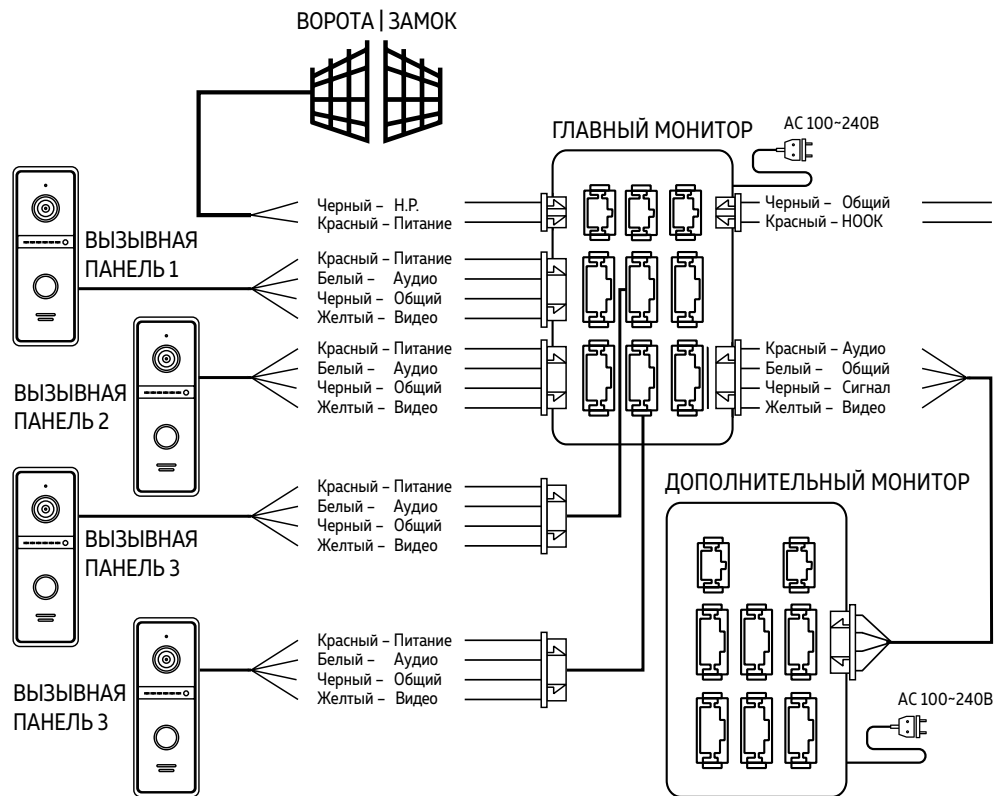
ВОРОТА | ЗАМОК

ГЛАВНЫЙ МОНИТОР

AC 100~240В

Черный – Н.Р.
Красный – Питание

Черный – Общий
Красный – HOOK

ВЫЗЫВНАЯ ПАНЕЛЬ 1

Красный – Питание
Белый – Аудио
Черный – Общий
Желтый – Видео

ВЫЗЫВНАЯ ПАНЕЛЬ 2

Красный – Питание
Белый – Аудио
Черный – Общий
Желтый – Видео

Красный – Аудио
Белый – Общий
Черный – Сигнал
Желтый – Видео

ДОПОЛНИТЕЛЬНЫЙ МОНИТОР

ВЫЗЫВНАЯ ПАНЕЛЬ 3

Красный – Питание
Белый – Аудио
Черный – Общий
Желтый – Видео

ВЫЗЫВНАЯ ПАНЕЛЬ 3

Красный – Питание
Белый – Аудио
Черный – Общий
Желтый – Видео

AC 100~240В